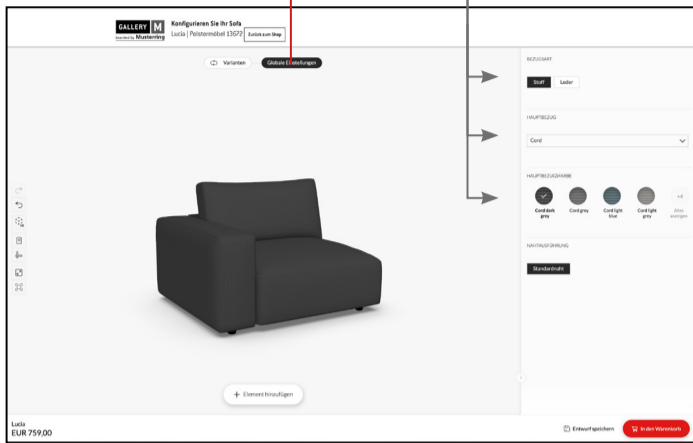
GALLERY M branded by Musterring

Konfigurieren Sie Ihr Sofa

Lucia | Polstermöbel 13672

Zurück zum Shop

Varianten

Globale Einstellungen

BEZUGSART

Stoff

Leder

HAUPTBEZUG

Cord

HAUPTBEZUGSFARBE

Cord dark grey

Cord grey

Cord light blue

Cord light grey

+4

Alles anzeigen

NAHTAUSFÜHRUNG

Standardnaht

+ Element hinzufügen

Lucia

EUR 759,00

Entwurf speichern

In den Warenkorb